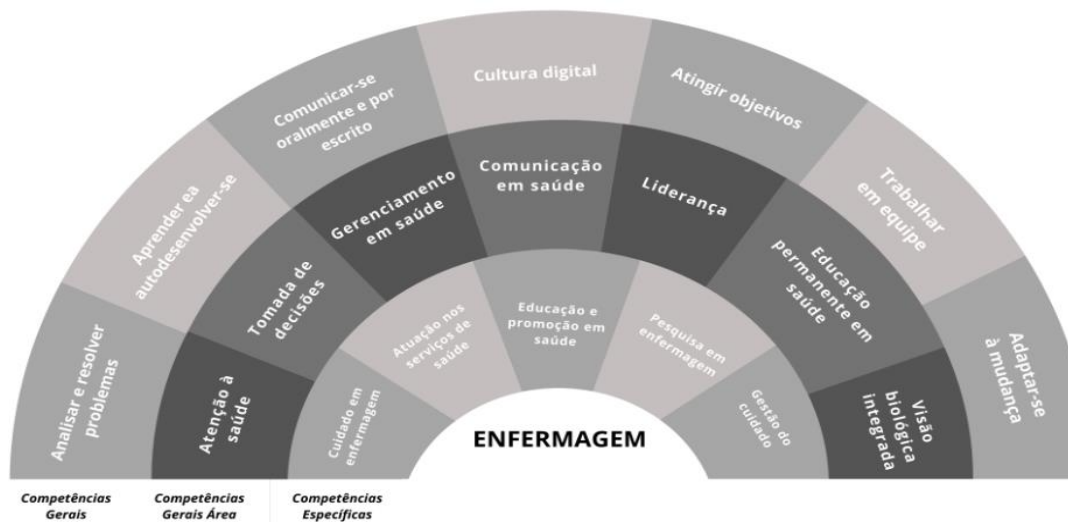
Analisar e resolver problemas

Aprender ea autodesenvolver-se

Comunicar-se oralmente e por escrito

Cultura digital

Atingir objetivos

Trabalhar em equipe

Adaptar-se à mudança

Atenção à saúde

Tomada de decisões

Gerenciamento em saúde

Comunicação em saúde

Liderança

Educação permanente em saúde

Visão biológica integrada

Cuidado em enfermagem

Atuação nos serviços de saúde

Educação e promoção em saúde

Pesquisa em enfermagem

Gestão do cuidado

ENFERMAGEM

Competências Gerais

Competências Gerais Área

Competências Específicas